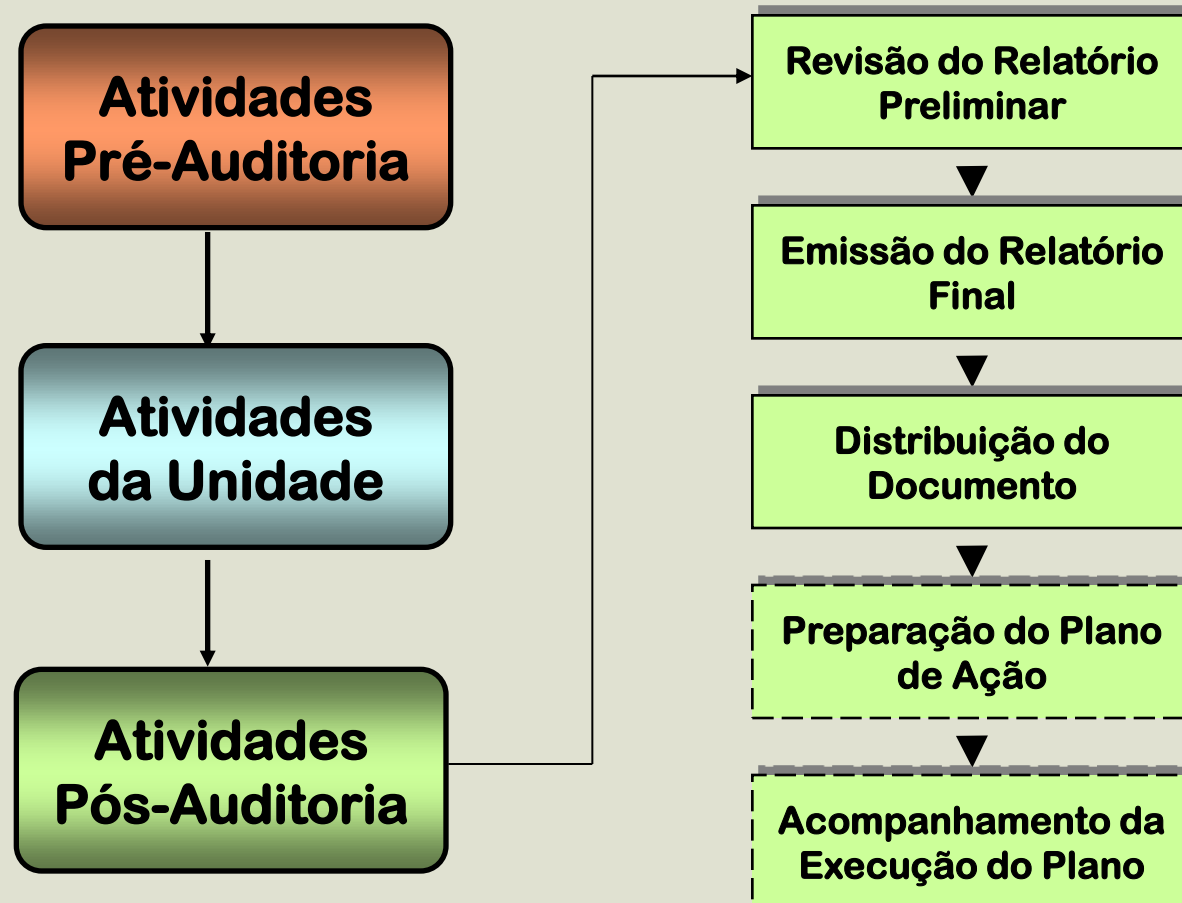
Atividades Pré-Auditoria

Atividades da Unidade

Atividades Pós-Auditoria

Revisão do Relatório Preliminar

Emissão do Relatório Final

Distribuição do Documento

Preparação do Plano de Ação

Acompanhamento da Execução do Plano